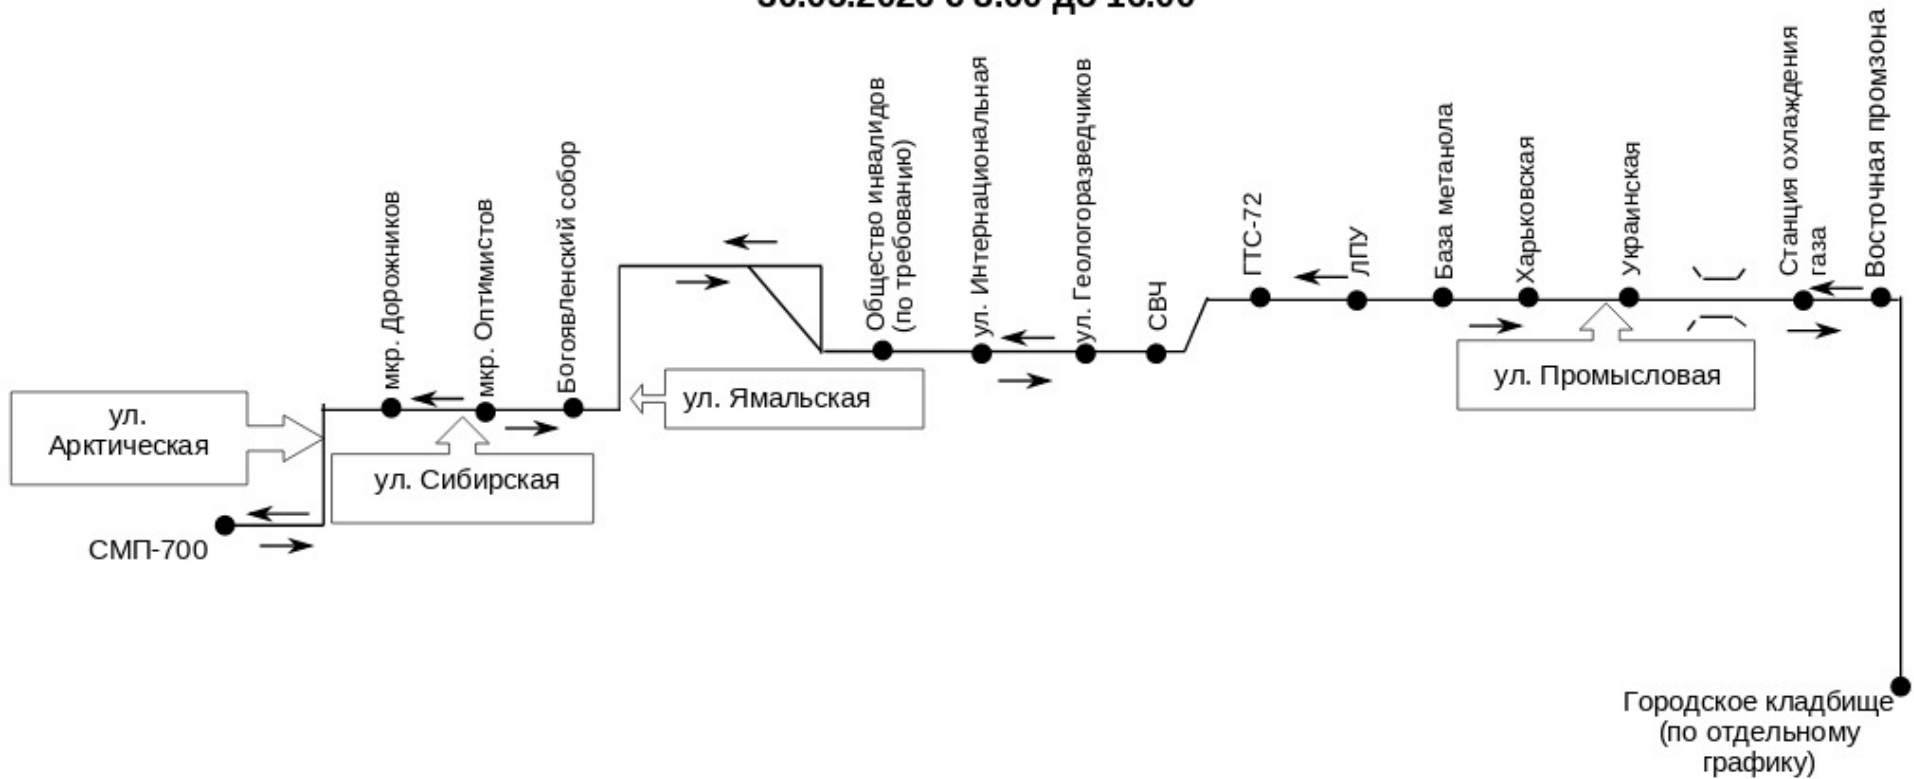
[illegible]

ул. Арктическая

СМП-700

мкр. Дорожников

мкр. Оптимистов

Богоявленский собор

ул. Сибирская

ул. Ямальская

Общество инвалидов (по требованию)

ул. Интернациональная

ул. Геологоразведчиков

СВЧ

ГТС-72

ЛПУ

База метанола

Харьковская

Украинская

Станция охлаждения газа

Восточная промзона

ул. Промысловая

Городское кладбище (по отдельному графику)